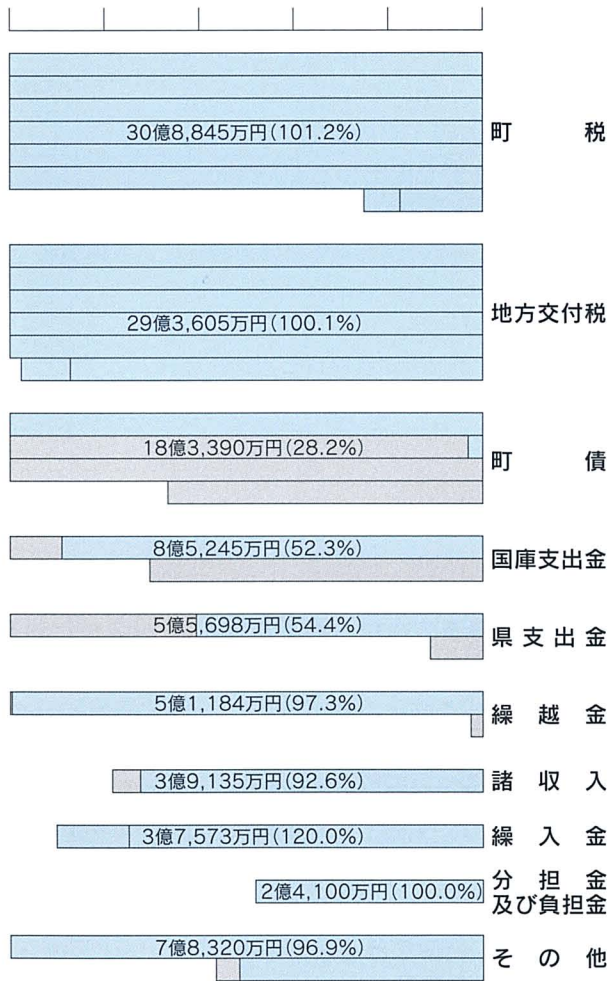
30億8,845万円(101.2%) 町税

29億3,605万円(100.1%) 地方交付税

18億3,390万円(28.2%) 町債

8億5,245万円(52.3%) 国庫支出金

5億5,698万円(54.4%) 県支出金

5億1,184万円(97.3%) 繰越金

3億9,135万円(92.6%) 諸収入

3億7,573万円(120.0%) 繰入金

2億4,100万円(100.0%) 分担金及び負担金

7億8,320万円(96.9%) その他